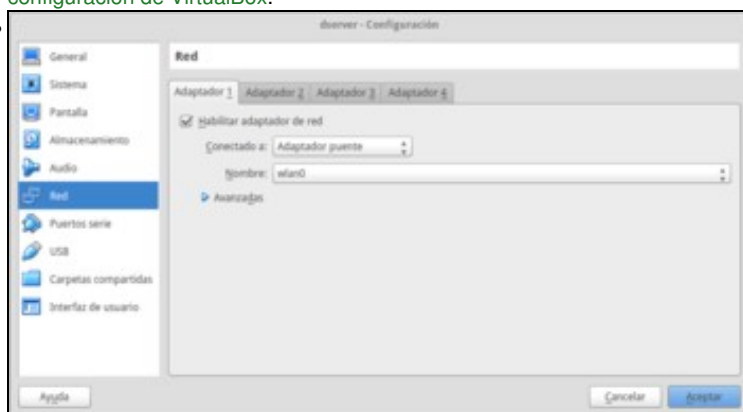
configuración de VirtualBox.

dserver - Configuración

General
Sistema
Pantalla
Almacenamiento
Audio
Red
Puertos serie
USB
Carpetas compartidas
Interfaz de usuario

Red

Adaptador 1 | Adaptador 2 | Adaptador 3 | Adaptador 4

Habilitar adaptador de red

Conectado a: Adaptador puente

Nombre: wlan0

Avanzadas

Ayuda

Cancelar Aceptar